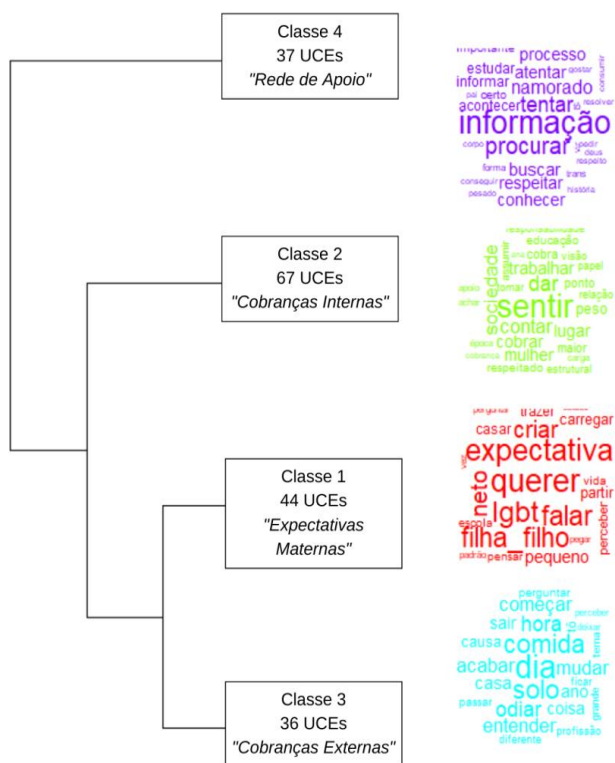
Classe 4
37 UCEs
"Rede de Apoio"

importante processo estudar atentar gostar informar namorado pai certo acontecer tentar resolver informação corpo procurar pedir deus respeito forma buscar trans conseguir respeitar história pesado conhecer

Classe 2
67 UCEs
"Cobranças Internas"

educação sociedade cobra visão trabalhar papel dar ponto apoio sentir relação achar peso contar lugar época cobrar maior cobrança mulher carga respeitado estrutural

Classe 1
44 UCEs
"Expectativas Maternas"

trazer casar criar carregar expectativa neto querer vida partir lgbt falar escola filha_filho pegar perceber padrão pensar pequeno

Classe 3
36 UCEs
"Cobranças Externas"

perguntar começar perceber sair hora deixar causa comida acabar dia mudar casa ficar solo ano passar odiar coisa grande entender profissão diferente